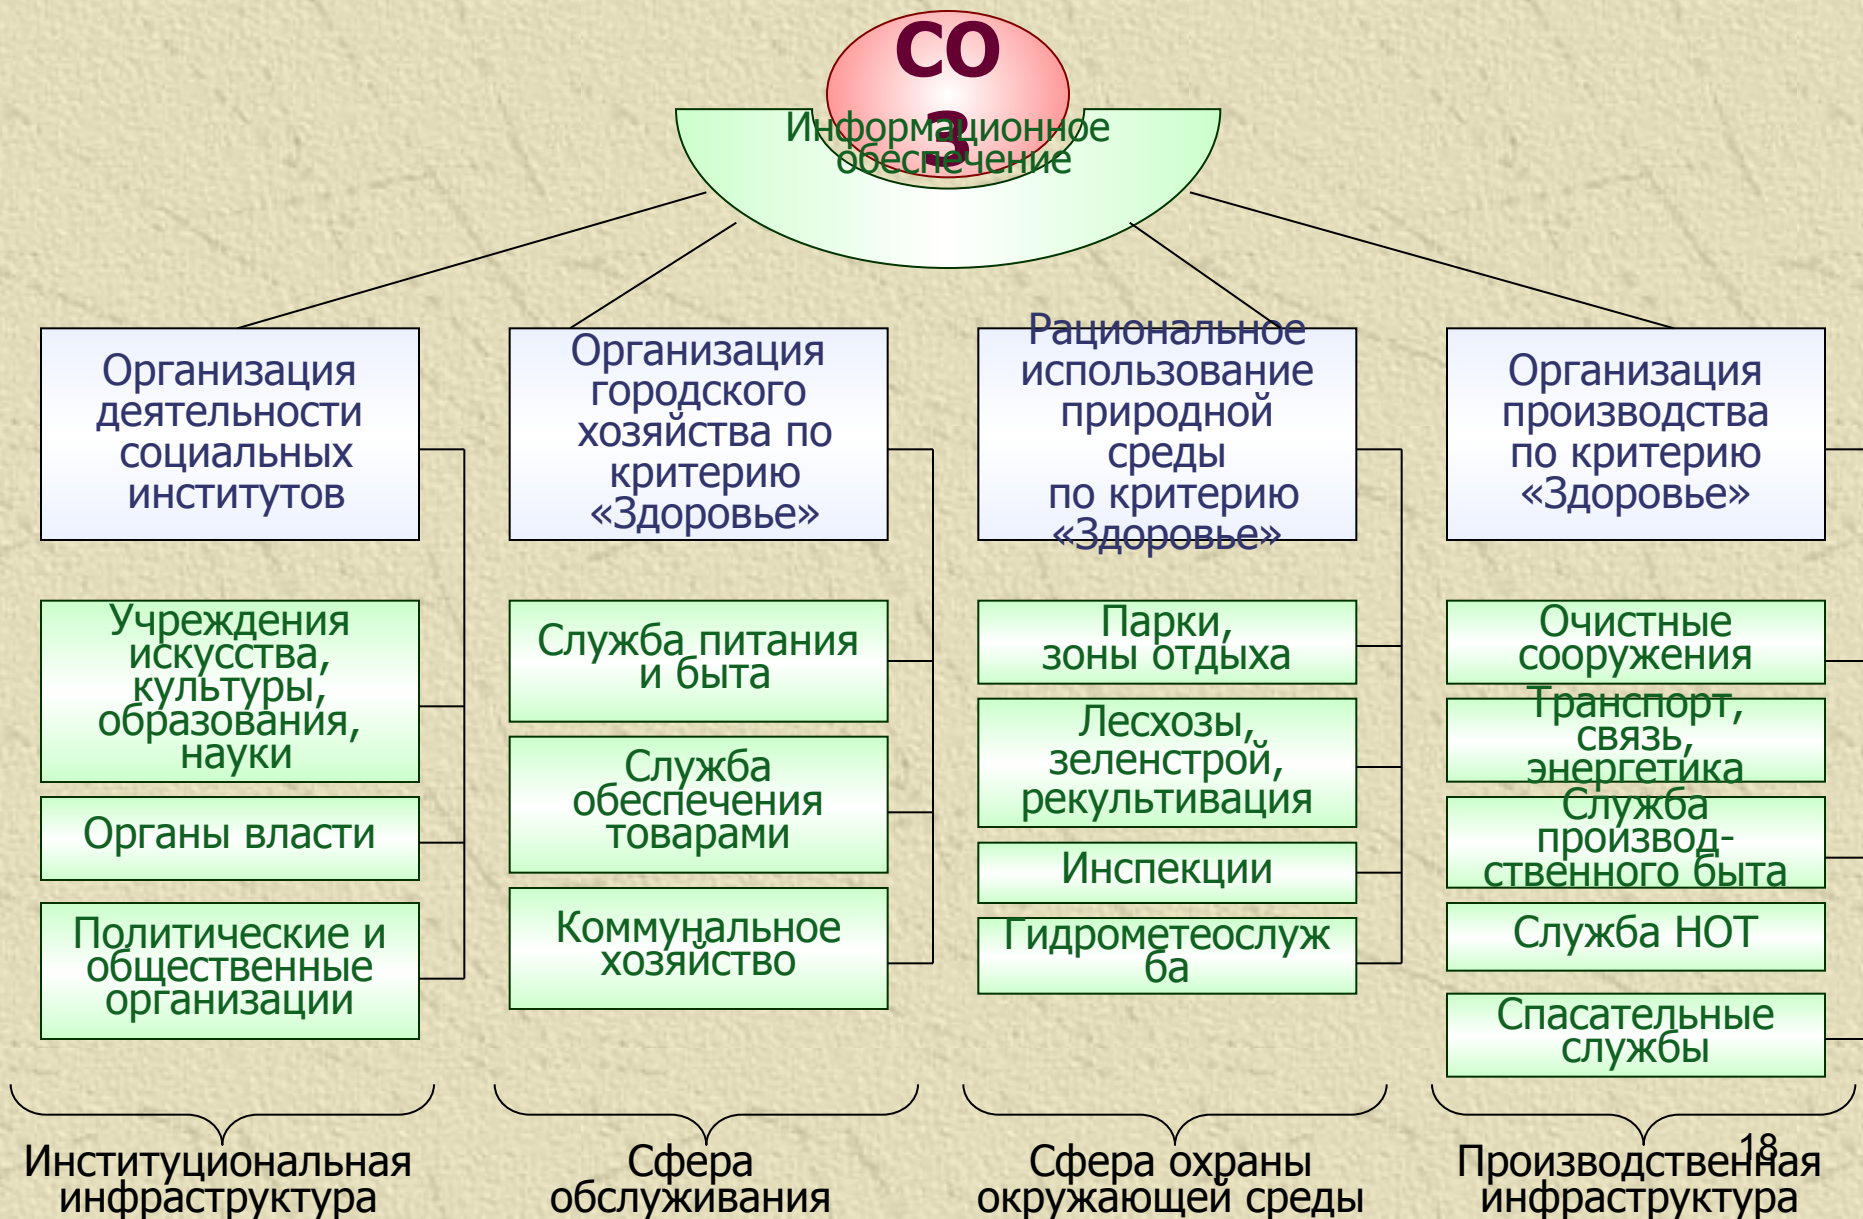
СОЗ

Информационное обеспечение

Организация деятельности социальных институтов

Организация городского хозяйства по критерию «Здоровье»

Рациональное использование природной среды по критерию «Здоровье»

Организация производства по критерию «Здоровье»

Учреждения искусства, культуры, образования, науки

Органы власти

Политические и общественные организации

Служба питания и быта

Служба обеспечения товарами

Коммунальное хозяйство

Парки, зоны отдыха

Лесхозы, зеленстрой, рекультивация

Инспекции

Гидрометеослужба

Очистные сооружения

Транспорт, связь, энергетика

Служба производственного быта

Служба НОТ

Спасательные службы

Институциональная инфраструктура

Сфера обслуживания

Сфера охраны окружающей среды

Производственная инфраструктура

18